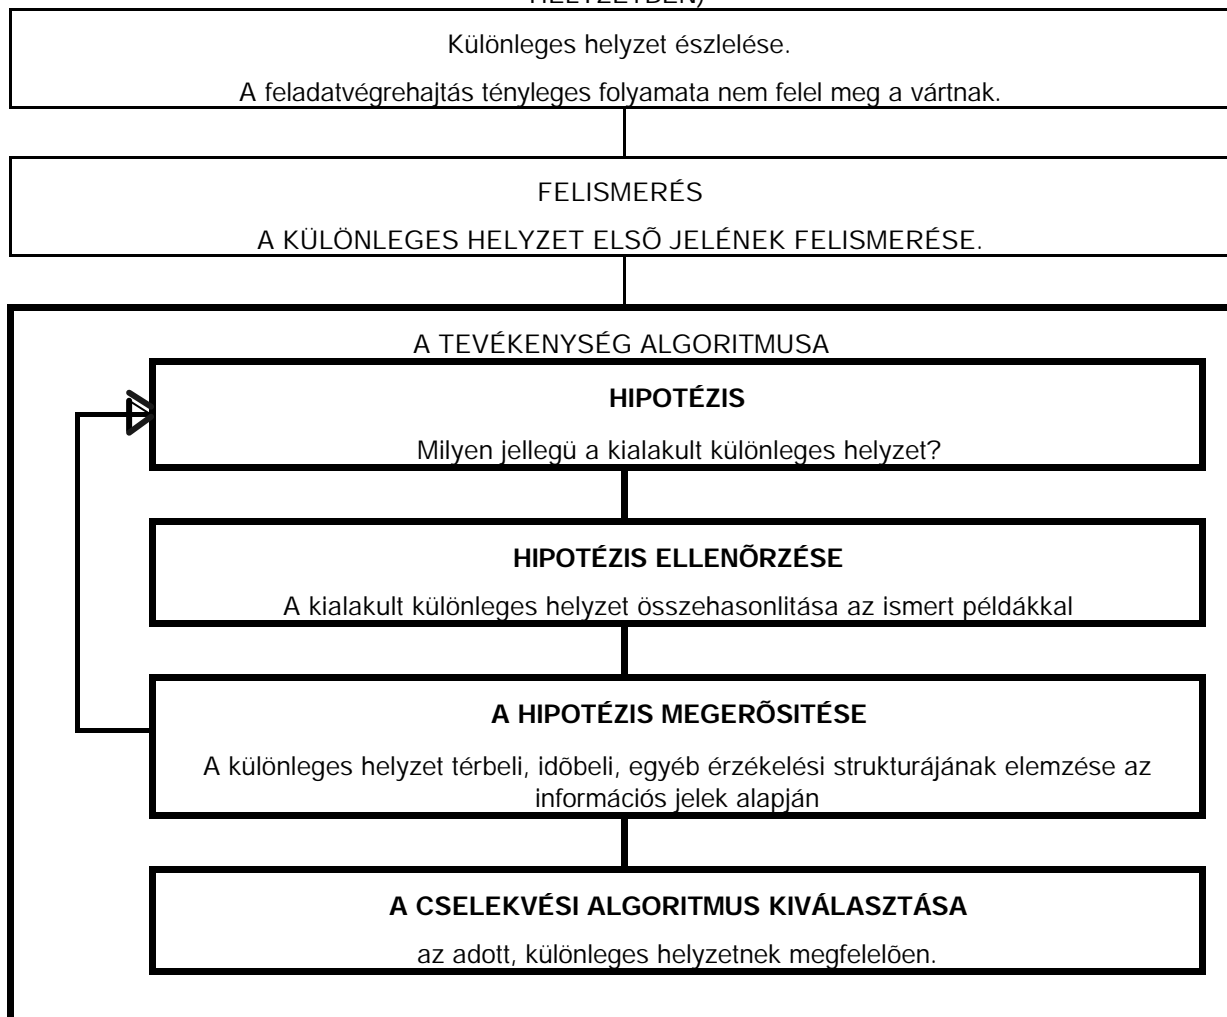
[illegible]

Különleges helyzet észlelése.

A feladatvégrehajtás tényleges folyamata nem felel meg a vártnak.

FELISMERÉS

A KÜLÖNLEGES HELYZET ELSÕ JELÉNEK FELISMERÉSE.

A TEVÉKENYSÉG ALGORITMUSA

HIPOTÉZIS

Milyen jellegü a kialakult különleges helyzet?

HIPOTÉZIS ELLENÕRZÉSE

A kialakult különleges helyzet összehasonlitása az ismert példákkal

A HIPOTÉZIS MEGERÕSITÉSE

A különleges helyzet térbeli, idõbeli, egyéb érzékelési strukturájának elemzése az információs jelek alapján

A CSELEKVÉSI ALGORITMUS KIVÁLASZTÁSA

az adott, különleges helyzetnek megfelelõen.